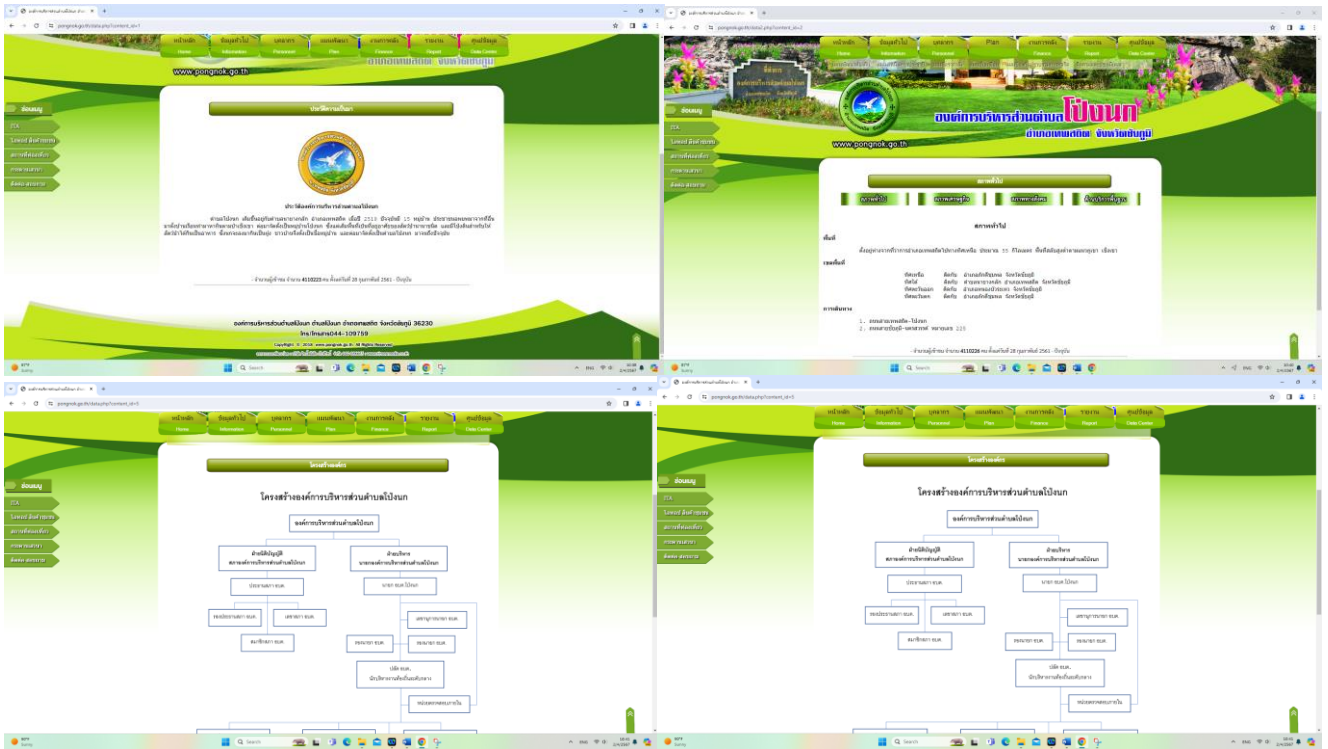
หน้าหลัก Home | ข้อมูลทั่วไป Information | บุคลากร Personnel | แผนพัฒนา Plan | งานการคลัง Finance | รายงาน Report | ศูนย์ข้อมูล Data Center

www.pongnok.go.th

เมนู

ITA

ประวัติความเป็นมา

ประวัติองค์การบริหารส่วนตำบลโป่งนก

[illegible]

- จำนวนผู้เข้าชม จำนวน 4110225 คน ตั้งแต่วันที่ 28 กุมภาพันธ์ 2561 - ปัจจุบัน

องค์การบริหารส่วนตำบลโป่งนก อำเภอเทพสถิต จังหวัดชัยภูมิ 36230

โทร/โทรสาร044-109759

หน้าหลัก Home | ข้อมูลทั่วไป Information | บุคลากร Personnel | Plan | งานการคลัง Finance | รายงาน Report | ศูนย์ข้อมูล Data Center

องค์การบริหารส่วนตำบลโป่งนก

อำเภอเทพสถิต จังหวัดชัยภูมิ

www.pongnok.go.th

สภาพทั่วไป

สภาพทั่วไป

ที่ตั้ง

ตั้งอยู่ห่างจากที่ว่าการอำเภอเทพสถิตไปทางทิศเหนือ ประมาณ 55 กิโลเมตร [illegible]

เขตพื้นที่

ทิศเหนือ ติดกับ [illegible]
ทิศใต้ ติดกับ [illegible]
ทิศตะวันออก ติดกับ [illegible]
ทิศตะวันตก ติดกับ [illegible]

การคมนาคม

1. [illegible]
2. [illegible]

- จำนวนผู้เข้าชม จำนวน 4110226 คน ตั้งแต่วันที่ 28 กุมภาพันธ์ 2561 - ปัจจุบัน

โครงสร้างองค์กร

โครงสร้างองค์การบริหารส่วนตำบลโป่งนก

องค์การบริหารส่วนตำบลโป่งนก

ฝ่ายนิติบัญญัติ สภาองค์การบริหารส่วนตำบลโป่งนก

ฝ่ายบริหาร นายกองค์การบริหารส่วนตำบลโป่งนก

ประธานสภา อบต.

นายก อบต.โป่งนก

รองประธานสภา อบต.

เลขานุการ อบต.

เลขานุการนายก อบต.

สมาชิกสภา อบต.

รองนายก อบต.

รองนายก อบต.

ปลัด อบต. นักบริหารงานท้องถิ่นระดับกลาง

หน่วยตรวจสอบภายใน